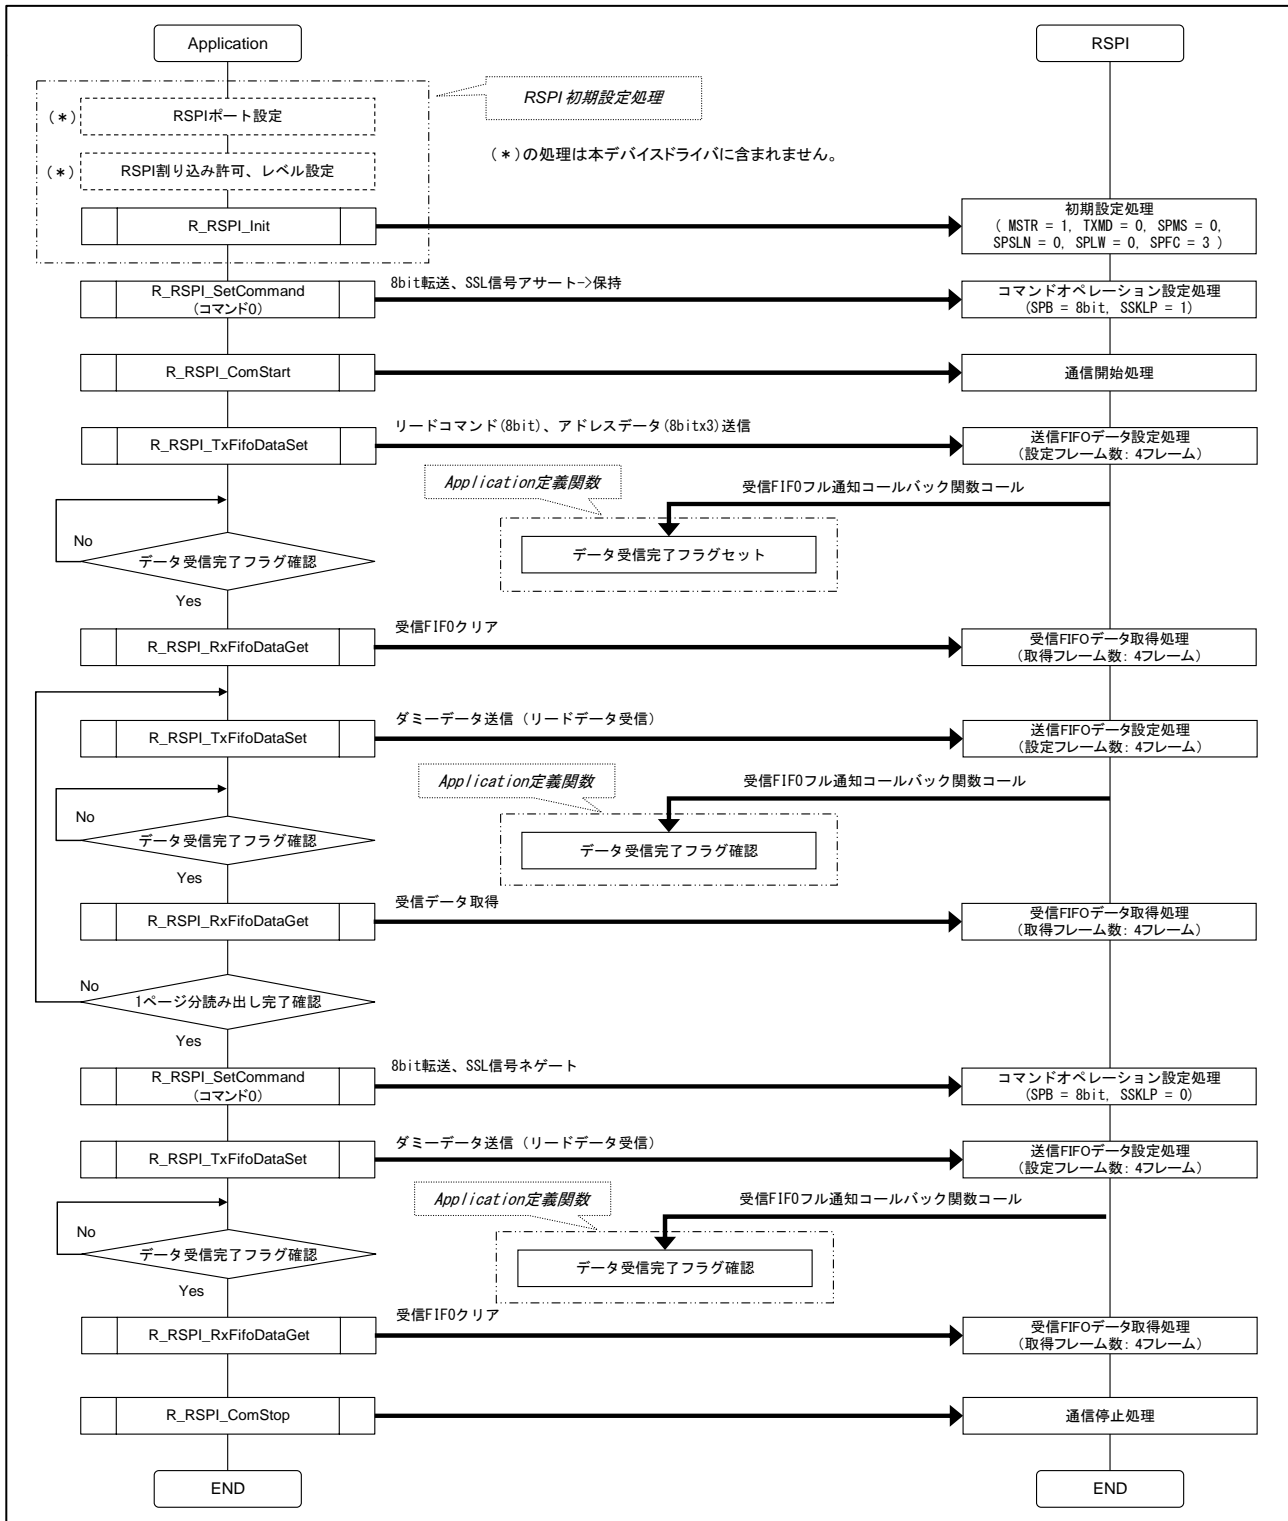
Application

RSPI

RSPI 初期設定処理

(＊) RSPIポート設定

(＊) RSPI割り込み許可、レベル設定

(＊)の処理は本デバイスドライバに含まれません。

R_RSPI_Init

初期設定処理
( MSTR = 1, TXMD = 0, SPMS = 0, SPSLN = 0, SPLW = 0, SPFC = 3 )

R_RSPI_SetCommand
(コマンド0)

8bit転送、SSL信号アサート->保持

コマンドオペレーション設定処理
(SPB = 8bit, SSKLP = 1)

R_RSPI_ComStart

通信開始処理

R_RSPI_TxFifoDataSet

リードコマンド(8bit)、アドレスデータ(8bitx3)送信

送信FIFOデータ設定処理
(設定フレーム数: 4フレーム)

Application定義関数

受信FIFOフル通知コールバック関数コール

No

データ受信完了フラグ確認

データ受信完了フラグセット

Yes

R_RSPI_RxFifoDataGet

受信FIFOクリア

受信FIFOデータ取得処理
(取得フレーム数: 4フレーム)

R_RSPI_TxFifoDataSet

ダミーデータ送信 (リードデータ受信)

送信FIFOデータ設定処理
(設定フレーム数: 4フレーム)

Application定義関数

受信FIFOフル通知コールバック関数コール

No

データ受信完了フラグ確認

データ受信完了フラグ確認

Yes

R_RSPI_RxFifoDataGet

受信データ取得

受信FIFOデータ取得処理
(取得フレーム数: 4フレーム)

No

1ページ分読み出し完了確認

Yes

R_RSPI_SetCommand
(コマンド0)

8bit転送、SSL信号ネゲート

コマンドオペレーション設定処理
(SPB = 8bit, SSKLP = 0)

R_RSPI_TxFifoDataSet

ダミーデータ送信 (リードデータ受信)

送信FIFOデータ設定処理
(設定フレーム数: 4フレーム)

Application定義関数

受信FIFOフル通知コールバック関数コール

No

データ受信完了フラグ確認

データ受信完了フラグ確認

Yes

R_RSPI_RxFifoDataGet

受信FIFOクリア

受信FIFOデータ取得処理
(取得フレーム数: 4フレーム)

R_RSPI_ComStop

通信停止処理

END

END